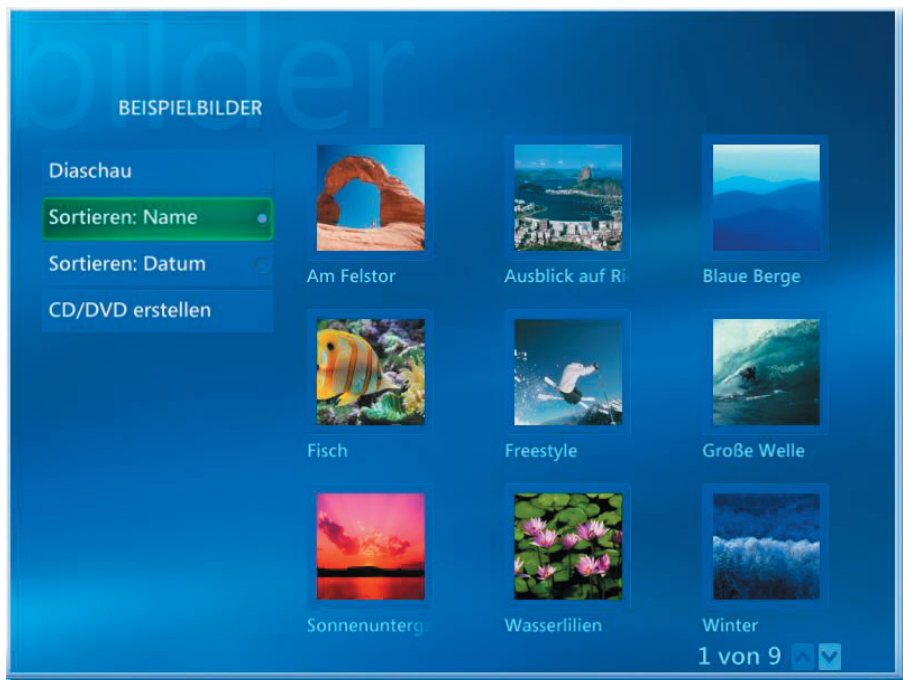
bilder

BEISPIELBILDER

Diaschau

Sortieren: Name

Sortieren: Datum

CD/DVD erstellen

Am Felstor

Ausblick auf Ri

Blaue Berge

Fisch

Freestyle

Große Welle

Sonnenunterg

Wasserlilien

Winter

1 von 9